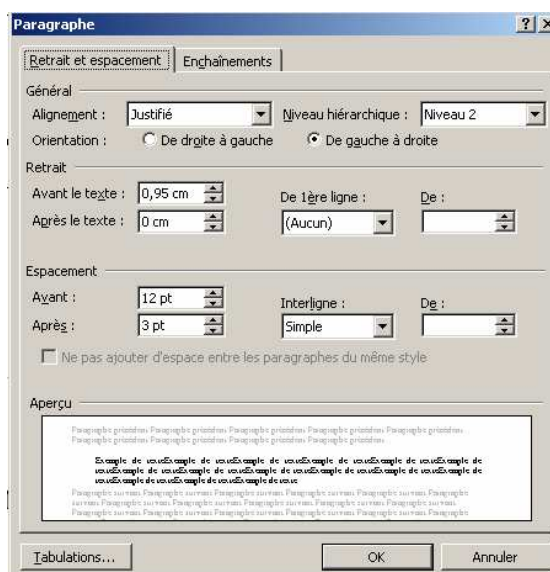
Paragraphe

?

Retrait et espacement | Enchaînements

Général

Alignement : Justifié

Niveau hiérarchique : Niveau 2

Orientation : De droite à gauche De gauche à droite

Retrait

Avant le texte : 0,95 cm

Après le texte : 0 cm

De 1ère ligne : (Aucun)

De :

Espacement

Avant : 12 pt

Après : 3 pt

Interligne : Simple

De :

Ne pas ajouter d'espace entre les paragraphes du même style

Aperçu

Paragraphe précédent Paragraphe précédent Paragraphe précédent Paragraphe précédent Paragraphe précédent Paragraphe précédent Paragraphe précédent Paragraphe précédent Paragraphe précédent

Exemple de texteExemple de texteExemple de texteExemple de texteExemple de texteExemple de texteExemple de texteExemple de texteExemple de texteExemple de texteExemple de texteExemple de texteExemple de texteExemple de texteExemple de texteExemple de texteExemple de texte

Paragraphe suivant Paragraphe suivant Paragraphe suivant Paragraphe suivant Paragraphe suivant Paragraphe suivant Paragraphe suivant Paragraphe suivant Paragraphe suivant Paragraphe suivant Paragraphe suivant Paragraphe suivant Paragraphe suivant Paragraphe suivant Paragraphe suivant Paragraphe suivant Paragraphe suivant Paragraphe suivant

Tabulations...

OK

Annuler